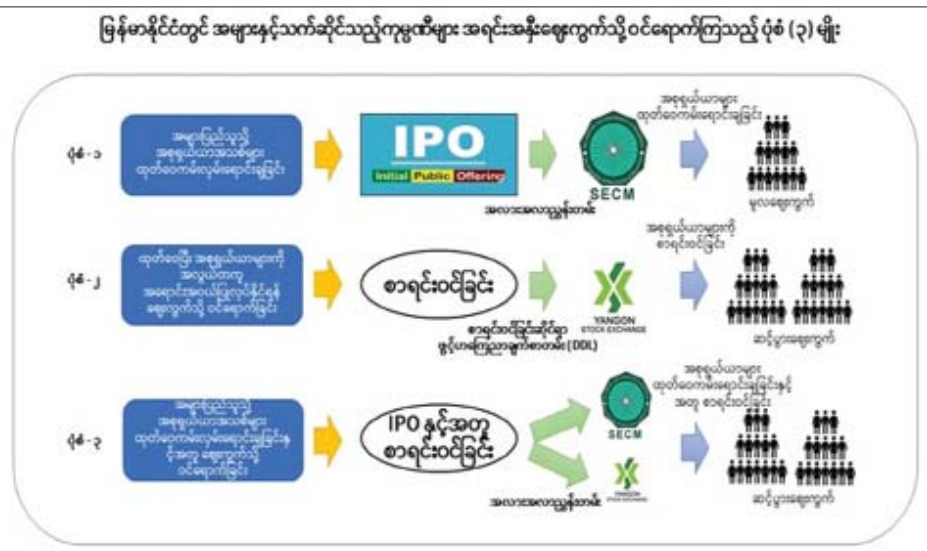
မြန်မာနိုင်ငံတွင် အများနှင့်သက်ဆိုင်သည့်ကုမ္ပဏီများ အရင်းအနှီးဈေးကွက်သို့ဝင်ရောက်ကြသည့် ပုံစံ (၃) မျိုး

ပုံစံ - ၁

အများပြည်သူသို့ အစုရှယ်ယာအသစ်များ ထုတ်ဝေကမ်းလှမ်းရောင်းချခြင်း

IPO
Initial Public Offering

SECM

အလားအလာသုံးသပ်ခြင်း

အစုရှယ်ယာများ ထုတ်ဝေကမ်းရောင်းချခြင်း

မူလဈေးကွက်

ပုံစံ - ၂

ထုတ်ဝေပြီး အစုရှယ်ယာများကို အလွယ်တကူ အရောင်းအဝယ်ပြုလုပ်နိုင်စေရန် ဈေးကွက်သို့ ဝင်ရောက်ခြင်း

စာရင်းဝင်ခြင်း

YANGON STOCK EXCHANGE

စာရင်းဝင်ခြင်းဆိုင်ရာ ဖွင့်ဟကြေညာချက်စာတမ်း (DDL)

အစုရှယ်ယာများကို စာရင်းဝင်ခြင်း

ဆင့်ပွားဈေးကွက်

ပုံစံ - ၃

အများပြည်သူသို့ အစုရှယ်ယာအသစ်များ ထုတ်ဝေကမ်းလှမ်းရောင်းချခြင်းနှင့်အတူ ဈေးကွက်သို့ ဝင်ရောက်ခြင်း

IPO နှင့်အတူ စာရင်းဝင်ခြင်း

SECM

YANGON STOCK EXCHANGE

အလားအလာသုံးသပ်ခြင်း

အစုရှယ်ယာများ ထုတ်ဝေကမ်းရောင်းချခြင်းနှင့် အတူ စာရင်းဝင်ခြင်း

ဆင့်ပွားဈေးကွက်